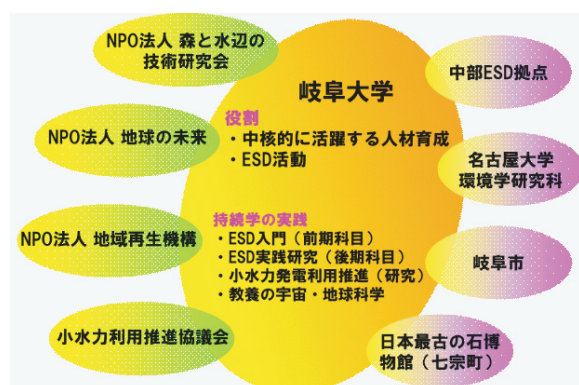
NPO法人 森と水辺の技術研究会

岐阜大学

中部ESD拠点

役割
・中核的に活躍する人材育成
・ESD活動

NPO法人 地球の未来

名古屋大学
環境学研究科

持続学の実践
・ESD入門（前期科目）
・ESD実践研究（後期科目）
・小水力発電利用推進（研究）
・教養の宇宙・地球科学

NPO法人 地域再生機構

岐阜市

小水力利用推進協議会

日本最古の石博物館（七宗町）